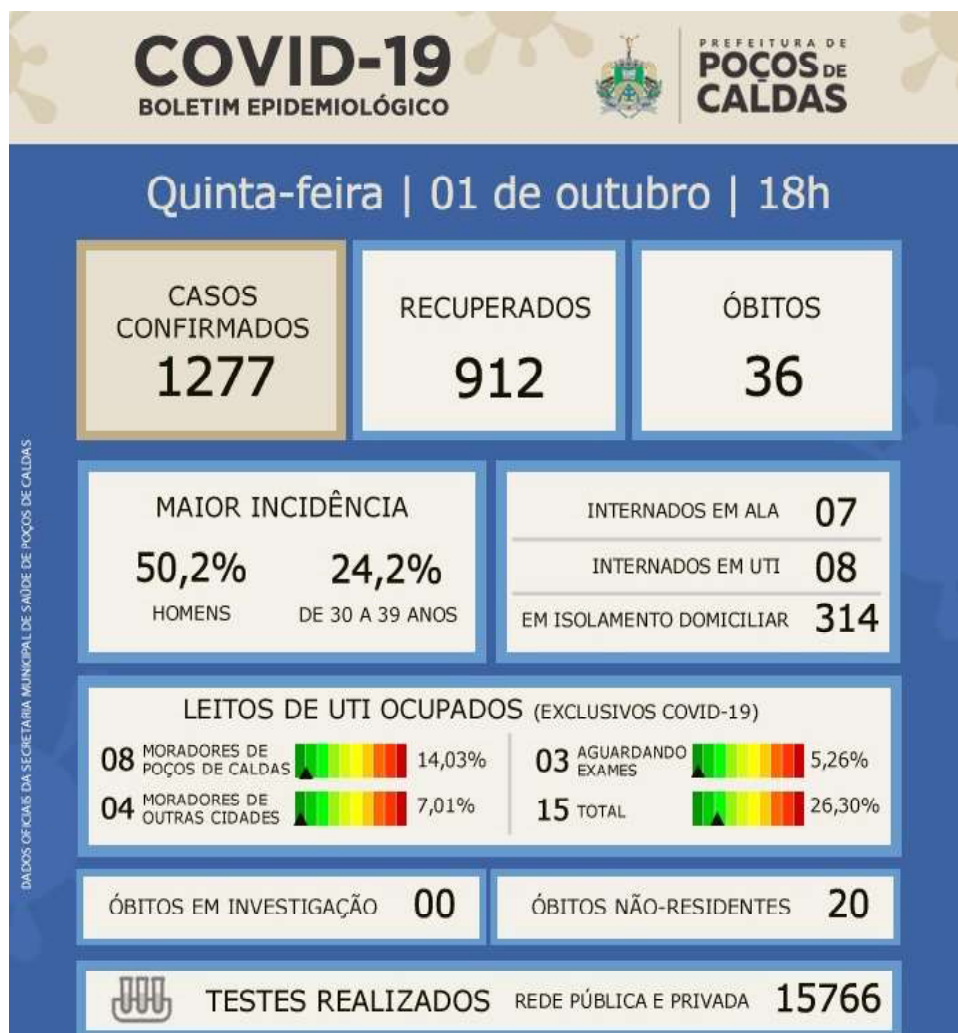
COVID-19
BOLETIM EPIDEMIOLÓGICO

PREFEITURA DE
POÇOS DE CALDAS

Quinta-feira | 01 de outubro | 18h

CASOS CONFIRMADOS
1277

RECUPERADOS
912

ÓBITOS
36

MAIOR INCIDÊNCIA
50,2%
HOMENS
24,2%
DE 30 A 39 ANOS

INTERNADOS EM ALA 07
INTERNADOS EM UTI 08
EM ISOLAMENTO DOMICILIAR 314

LEITOS DE UTI OCUPADOS (EXCLUSIVOS COVID-19)
08 MORADORES DE POÇOS DE CALDAS 14,03%
04 MORADORES DE OUTRAS CIDADES 7,01%
03 AGUARDANDO EXAMES 5,26%
15 TOTAL 26,30%

ÓBITOS EM INVESTIGAÇÃO 00
ÓBITOS NÃO-RESIDENTES 20

TESTES REALIZADOS REDE PÚBLICA E PRIVADA 15766

DADOS OFICIAIS DA SECRETARIA MUNICIPAL DE SAÚDE DE POÇOS DE CALDAS